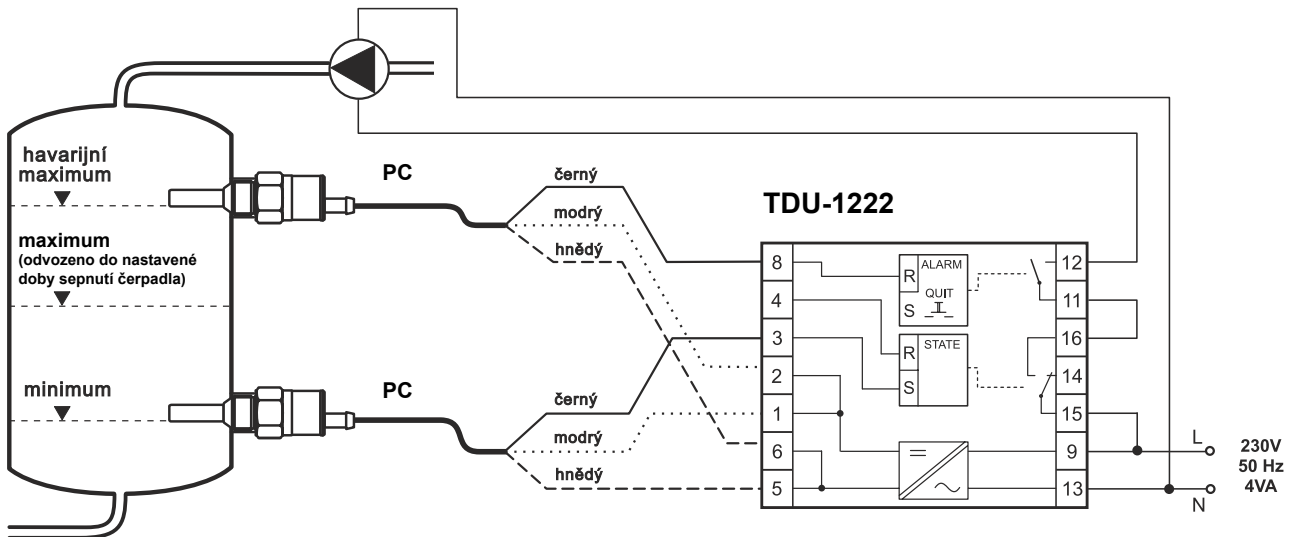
havarijní maximum

maximum
(odvozeno do nastavené doby sepnutí čerpadla)

minimum

PC

PC

černý
modrý
hnědý

černý
modrý
hnědý

TDU-1222

8
4
3
2
1
6
5

R ALARM
QUIT
S

R STATE
S

12
11
16
14
15
9
13

L
N

230V
50 Hz
4VA